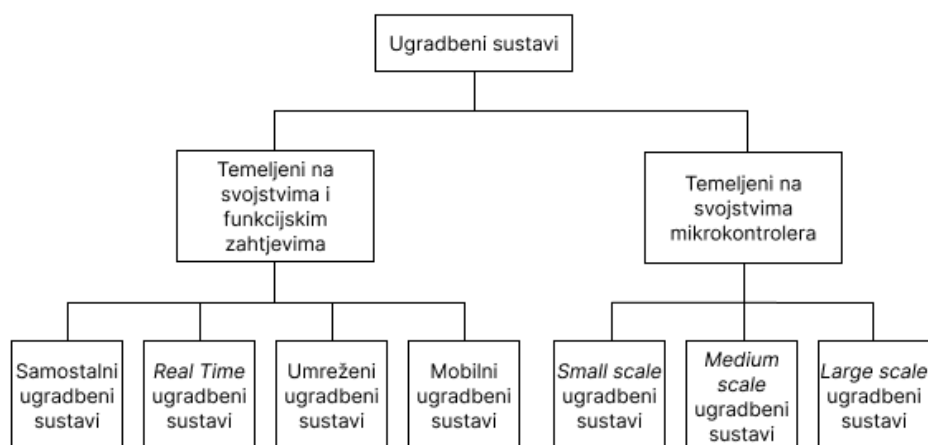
Ugradbeni sustavi

Temeljeni na svojstvima i funkcijskim zahtjevima

Temeljeni na svojstvima mikrokontrolera

Samostalni ugradbeni sustavi

Real Time ugradbeni sustavi

Umreženi ugradbeni sustavi

Mobilni ugradbeni sustavi

Small scale ugradbeni sustavi

Medium scale ugradbeni sustavi

Large scale ugradbeni sustavi